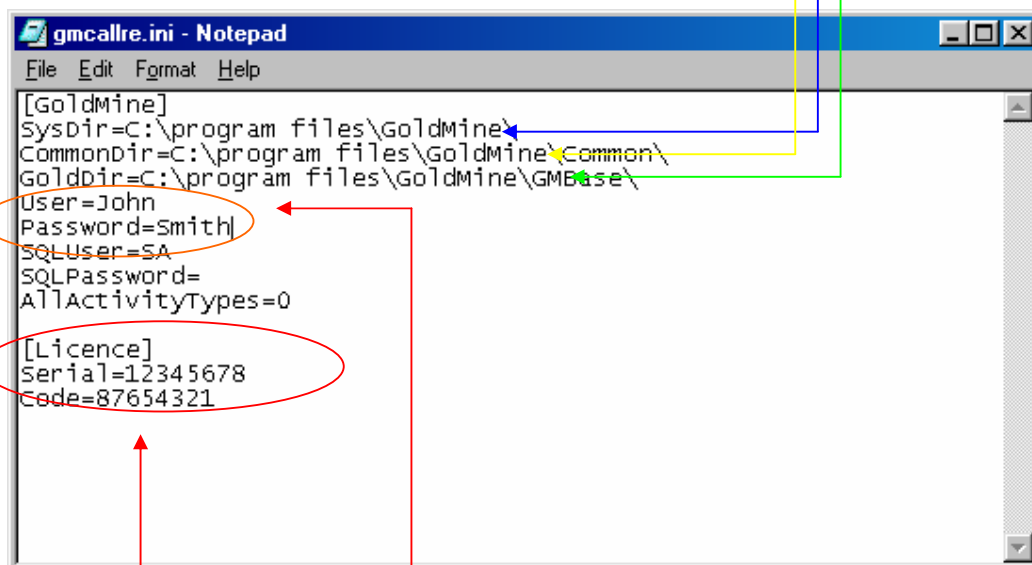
gmcallre.ini - Notepad

File Edit Format Help

[GoldMine]
SysDir=C:\program files\GoldMine\
CommonDir=C:\program files\GoldMine\Common\
GoldDir=C:\program files\GoldMine\GMBase\
User=John
Password=Smith
SQLUser=SA
SQLPassword=
AllActivityTypes=0

[Licence]
Serial=12345678
Code=87654321